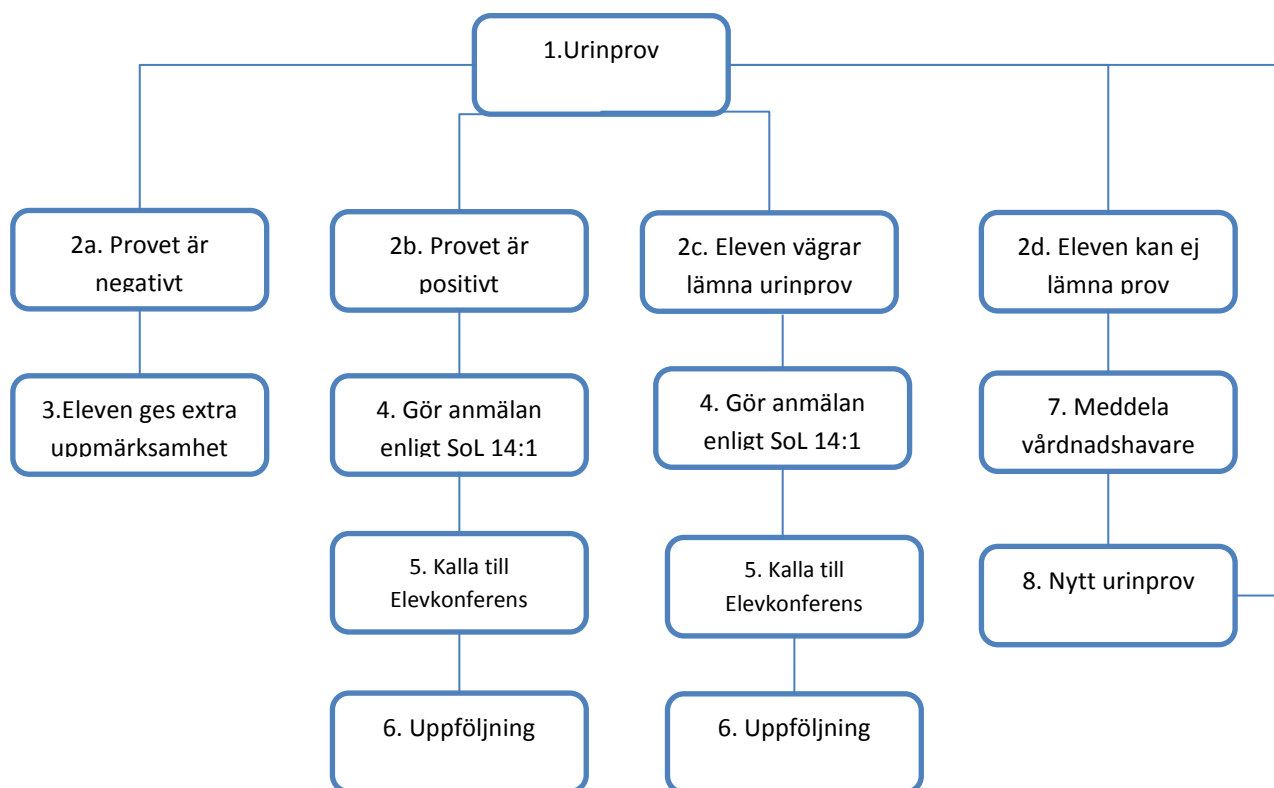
1.Urinprov

2a. Provet är negativt

3.Eleven ges extra uppmärksamhet

2b. Provet är positivt

4. Gör anmälan enligt SoL 14:1

5. Kalla till Elevkonferens

6. Uppföljning

2c. Eleven vägrar lämna urinprov

4. Gör anmälan enligt SoL 14:1

5. Kalla till Elevkonferens

6. Uppföljning

2d. Eleven kan ej lämna prov

7. Meddela vårdnadshavare

8. Nytt urinprov